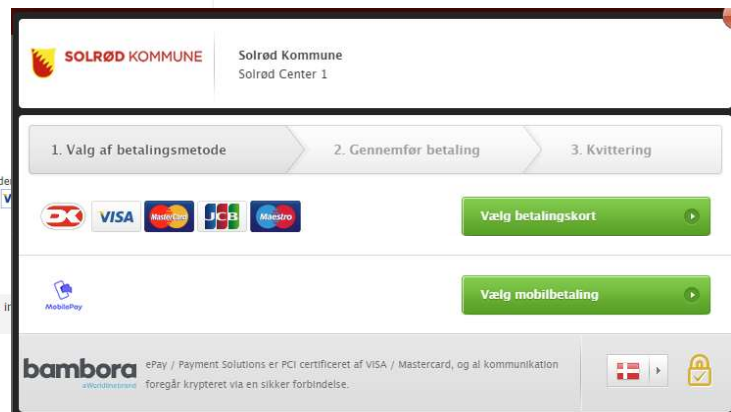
SOLRØD KOMMUNE

Solrød Kommune
Solrød Center 1

1. Valg af betalingsmetode
2. Gennemfør betaling
3. Kvittering

DK VISA MasterCard JCB Maestro

Vælg betalingskort

MobilePay

Vælg mobilbetaling

bambora
a Worldline brand

ePay / Payment Solutions er PCI certificeret af VISA / Mastercard, og al kommunikation foregår krypteret via en sikker forbindelse.